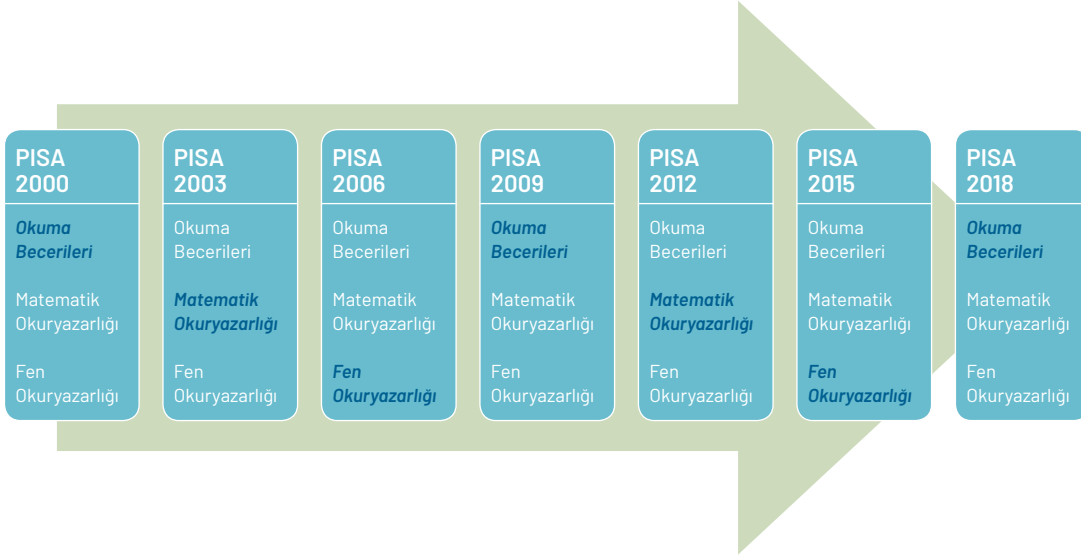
PISA 2000

Okuma Becerileri

Matematik Okuryazarlığı

Fen Okuryazarlığı

PISA 2003

Okuma Becerileri

Matematik Okuryazarlığı

Fen Okuryazarlığı

PISA 2006

Okuma Becerileri

Matematik Okuryazarlığı

Fen Okuryazarlığı

PISA 2009

Okuma Becerileri

Matematik Okuryazarlığı

Fen Okuryazarlığı

PISA 2012

Okuma Becerileri

Matematik Okuryazarlığı

Fen Okuryazarlığı

PISA 2015

Okuma Becerileri

Matematik Okuryazarlığı

Fen Okuryazarlığı

PISA 2018

Okuma Becerileri

Matematik Okuryazarlığı

Fen Okuryazarlığı